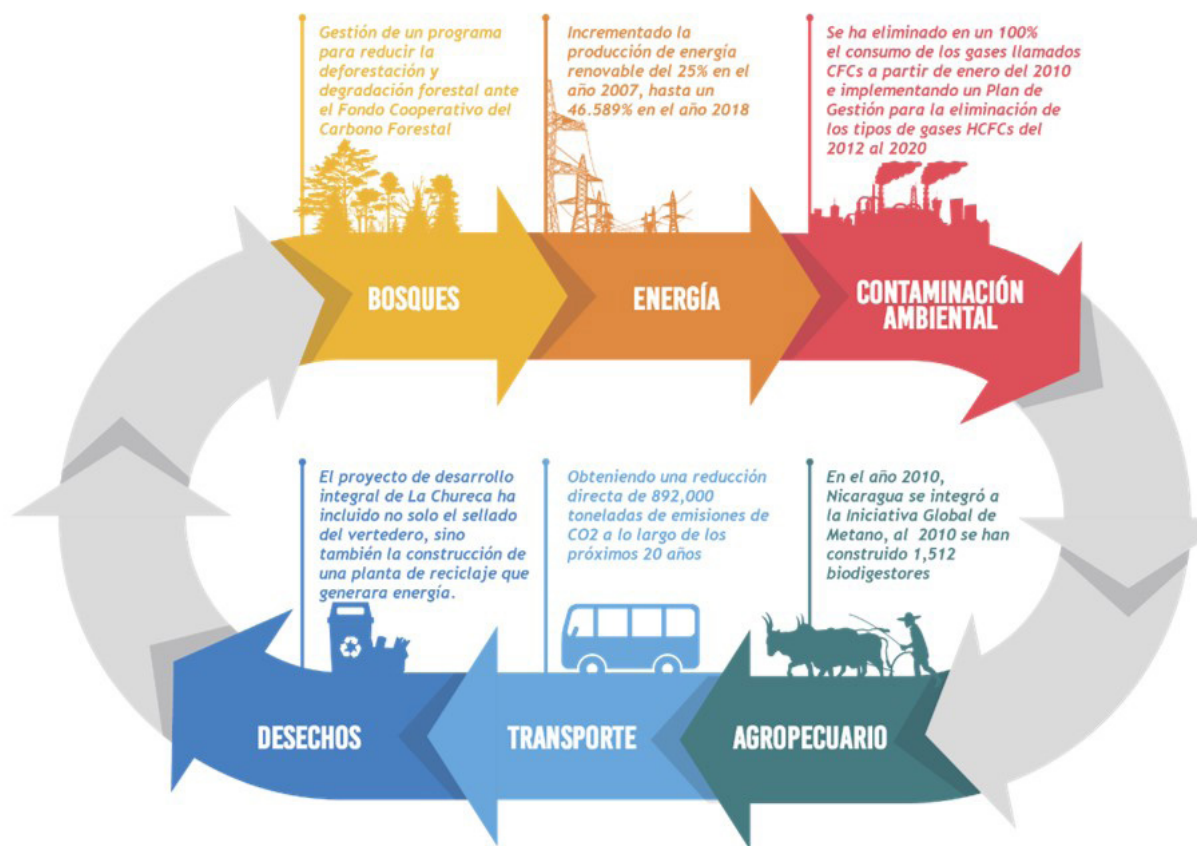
Gestión de un programa para reducir la deforestación y degradación forestal ante el Fondo Cooperativo del Carbono Forestal

Incrementado la producción de energía renovable del 25% en el año 2007, hasta un 46.589% en el año 2018

Se ha eliminado en un 100% el consumo de los gases llamados CFCs a partir de enero del 2010 e implementando un Plan de Gestión para la eliminación de los tipos de gases HCFCs del 2012 al 2020

BOSQUES

ENERGÍA

CONTAMINACIÓN AMBIENTAL

El proyecto de desarrollo integral de La Chureca ha incluido no solo el sellado del vertedero, sino también la construcción de una planta de reciclaje que generara energía.

Obteniendo una reducción directa de 892,000 toneladas de emisiones de CO2 a lo largo de los próximos 20 años

En el año 2010, Nicaragua se integró a la Iniciativa Global de Metano, al 2010 se han construido 1,512 biodigestores

DESECHOS

TRANSPORTE

AGROPECUARIO